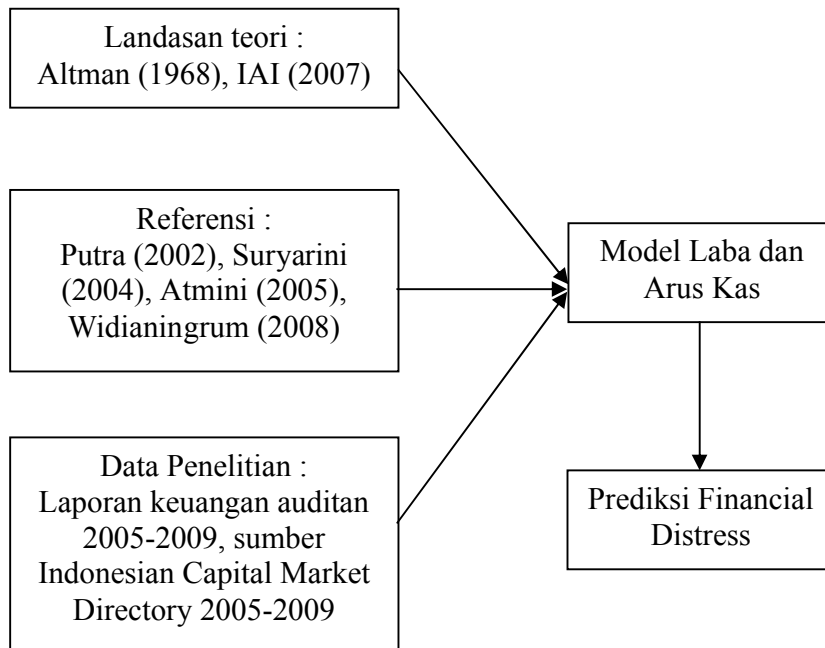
Landasan teori : Altman (1968), IAI (2007)

Referensi : Putra (2002), Suryarini (2004), Atmini (2005), Widianingrum (2008)

Data Penelitian : Laporan keuangan auditan 2005-2009, sumber Indonesian Capital Market Directory 2005-2009

Model Laba dan Arus Kas

Prediksi Financial Distress